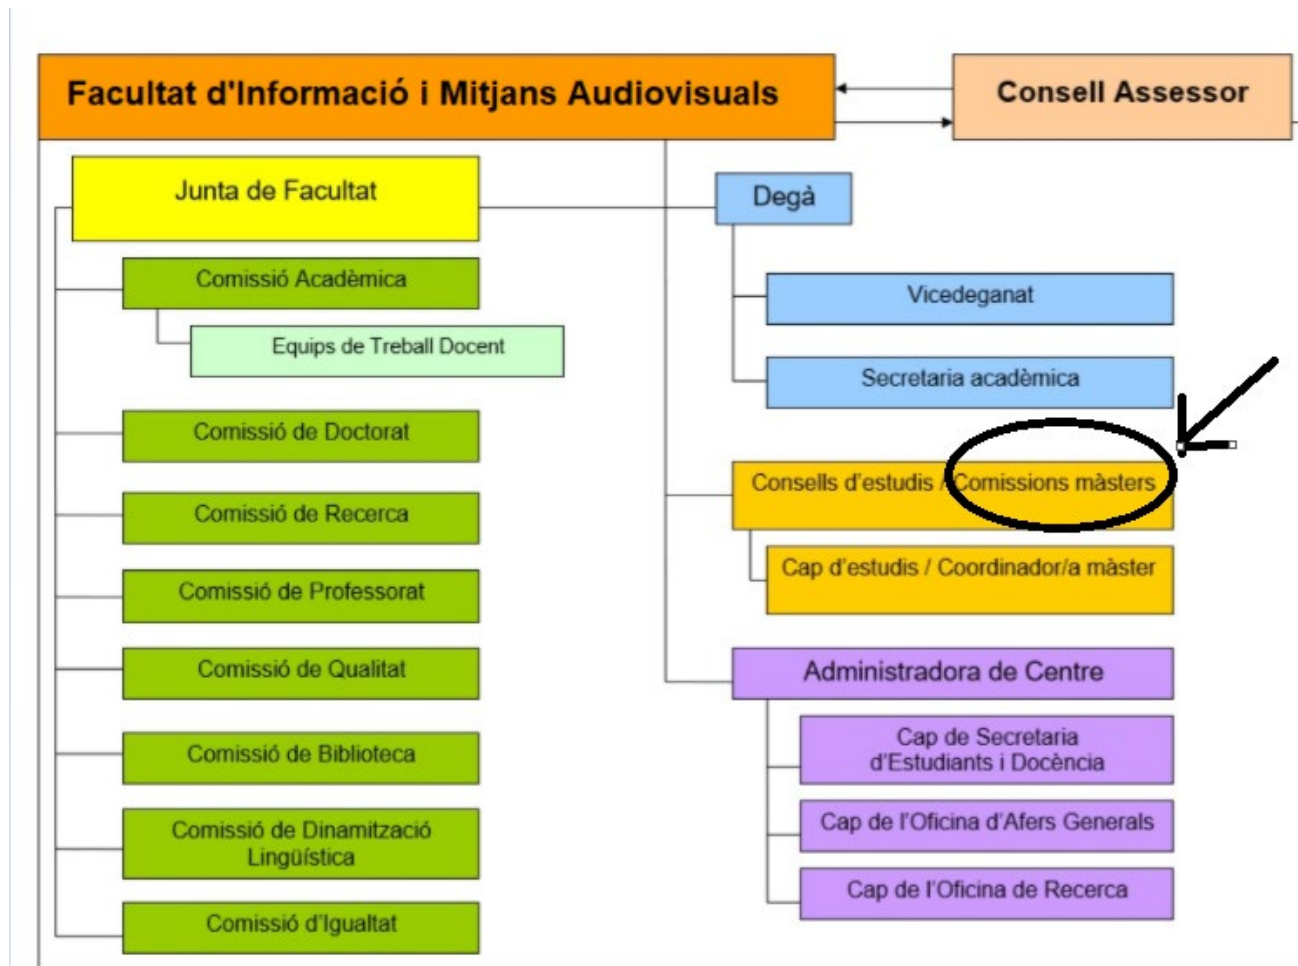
Facultat d'Informació i Mitjans Audiovisuals

Consell Assessor

Junta de Facultat

Degà

Comissió Acadèmica

Equips de Treball Docent

Vicedeganat

Secretaria acadèmica

Comissió de Doctorat

Consells d'estudis / Comissions màsters

Comissió de Recerca

Cap d'estudis / Coordinador/a màster

Comissió de Professorat

Comissió de Qualitat

Administradora de Centre

Cap de Secretaria d'Estudiants i Docència

Comissió de Biblioteca

Cap de l'Oficina d'Afers Generals

Comissió de Dinamització Lingüística

Cap de l'Oficina de Recerca

Comissió d'Igualtat